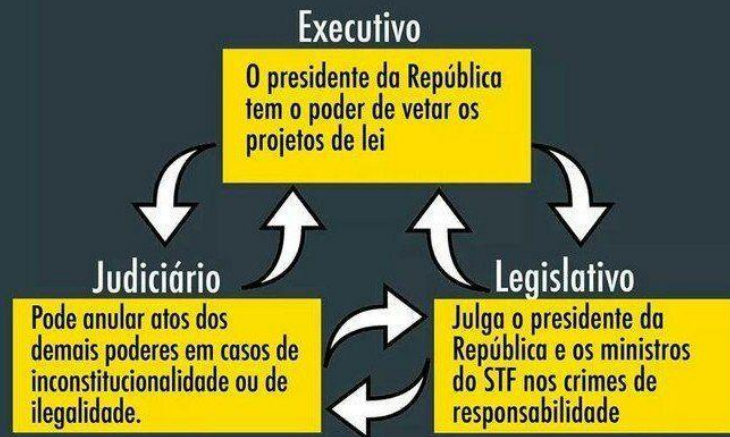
Executivo

O presidente da República tem o poder de vetar os projetos de lei

Judiciário

Pode anular atos dos demais poderes em casos de inconstitucionalidade ou de ilegalidade.

Legislativo

Julga o presidente da República e os ministros do STF nos crimes de responsabilidade